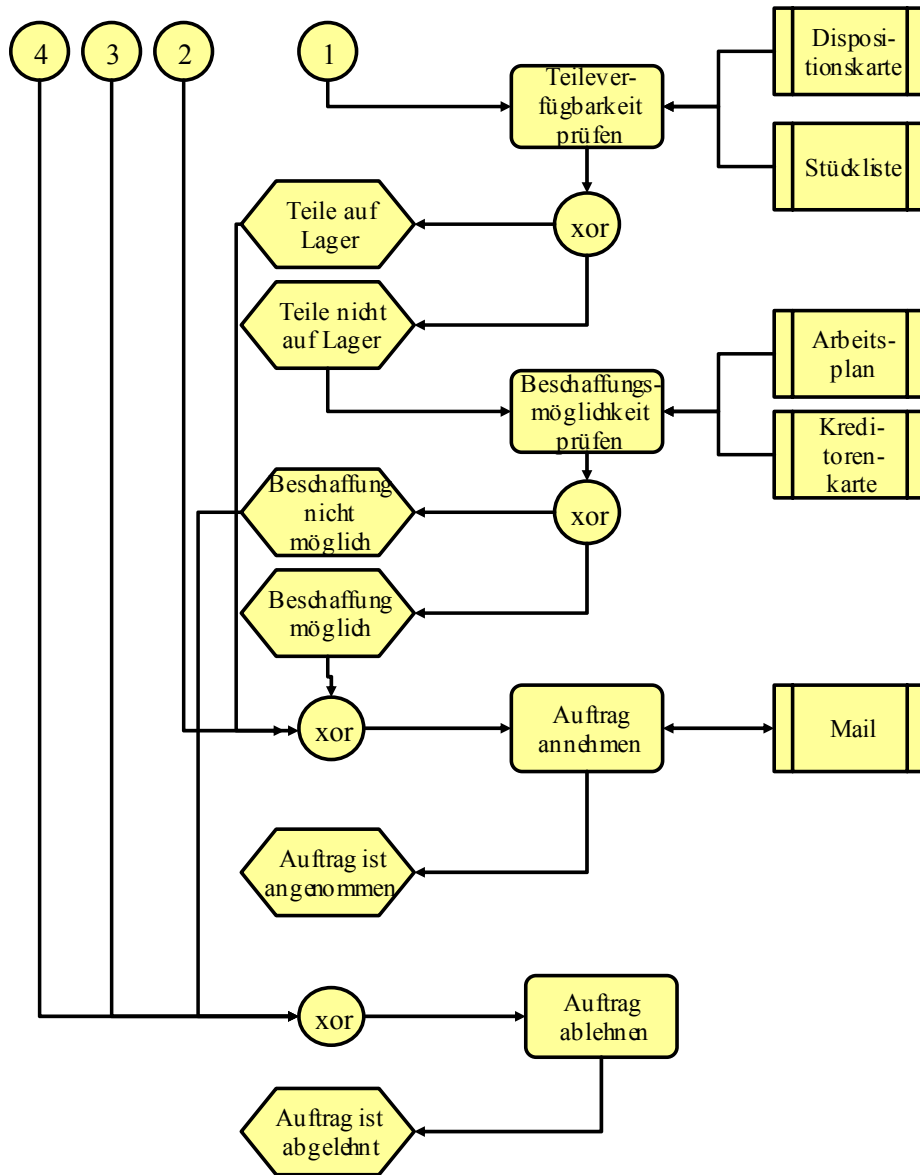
4

3

2

1

Teileverfügbarkeit prüfen

Dispositionskarte

Stückliste

Teile auf Lager

xor

Teile nicht auf Lager

Beschaffungsmöglichkeit prüfen

Arbeitsplan

Kreditorenkarte

Beschaffung nicht möglich

xor

Beschaffung möglich

xor

Auftrag annehmen

Mail

Auftrag ist angenommen

xor

Auftrag ablehnen

Auftrag ist abgelehnt